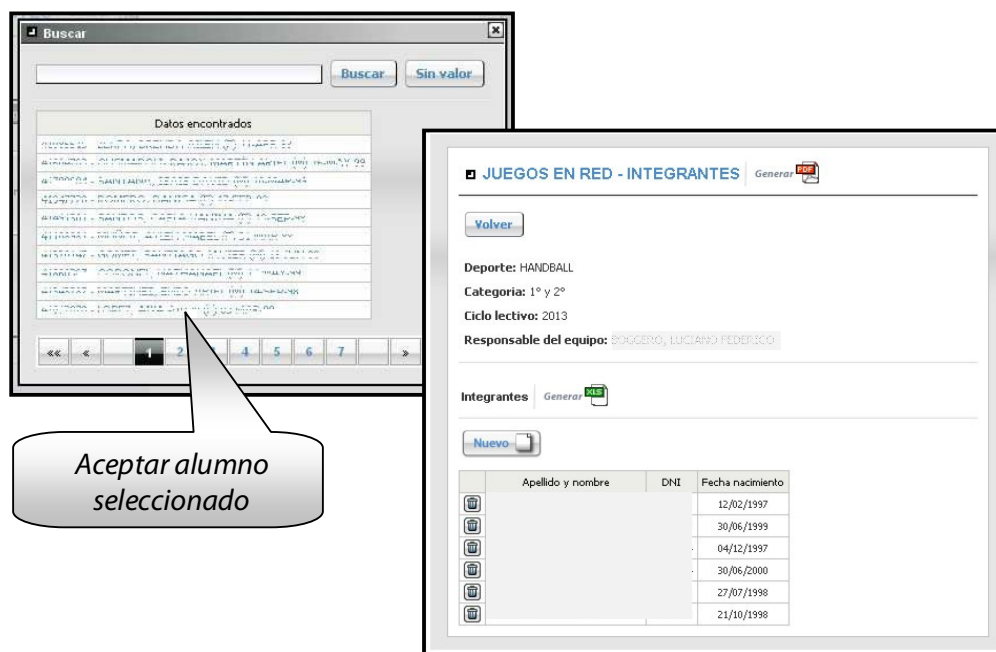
Buscar

Buscar | Sin valor

Datos encontrados

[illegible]
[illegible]
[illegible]
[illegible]
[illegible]
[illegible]
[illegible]
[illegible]
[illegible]
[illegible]

«« « 1 2 3 4 5 6 7 »

Aceptar alumno seleccionado

JUEGOS EN RED - INTEGRANTES Generar PDF

Volver

Deporte: HANDBALL

Categoria: 1° y 2°

Ciclo lectivo: 2013

Responsable del equipo: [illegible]

Integrantes Generar XLS

Nuevo

| | Apellido y nombre | DNI | Fecha nacimiento |
|---|---|---|---|
| | | | 12/02/1997 |
| | | | 30/06/1999 |
| | | | 04/12/1997 |
| | | | 30/06/2000 |
| | | | 27/07/1998 |
| | | | 21/10/1998 |